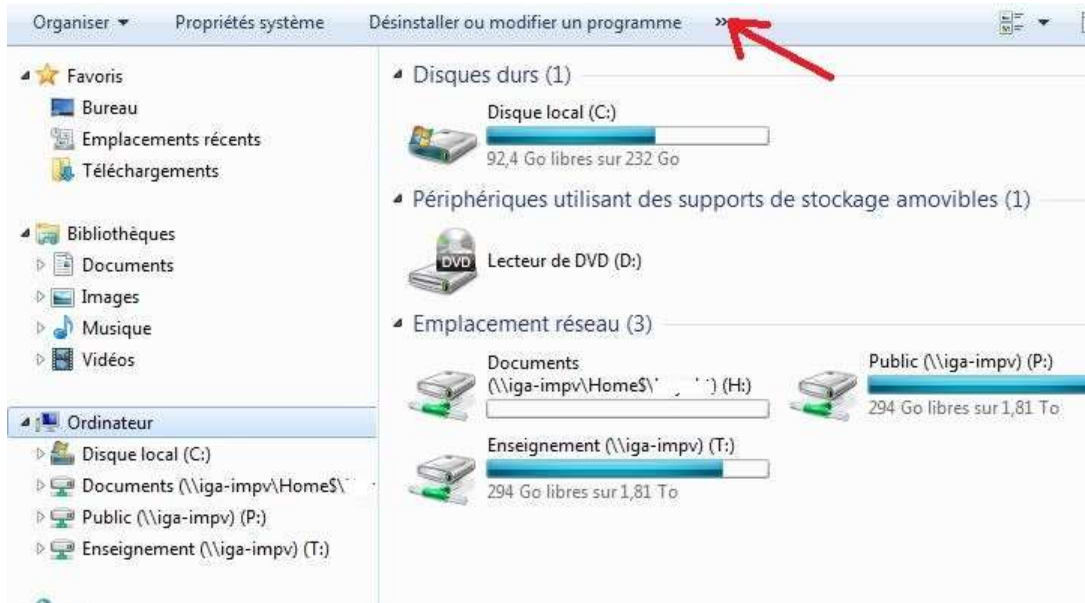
Organiser ▾ Propriétés système Désinstaller ou modifier un programme »

Favoris
Bureau
Emplacements récents
Téléchargements

Bibliothèques
Documents
Images
Musique
Vidéos

Ordinateur
Disque local (C:)
Documents (\\iga-impv\Home$\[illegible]
Public (\\iga-impv) (P:)
Enseignement (\\iga-impv) (T:)

Disques durs (1)

Disque local (C:)
92,4 Go libres sur 232 Go

Périphériques utilisant des supports de stockage amovibles (1)

DVD
Lecteur de DVD (D:)

Emplacement réseau (3)

Documents (\\iga-impv\Home$\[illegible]) (H:)

Public (\\iga-impv) (P:)
294 Go libres sur 1,81 To

Enseignement (\\iga-impv) (T:)
294 Go libres sur 1,81 To